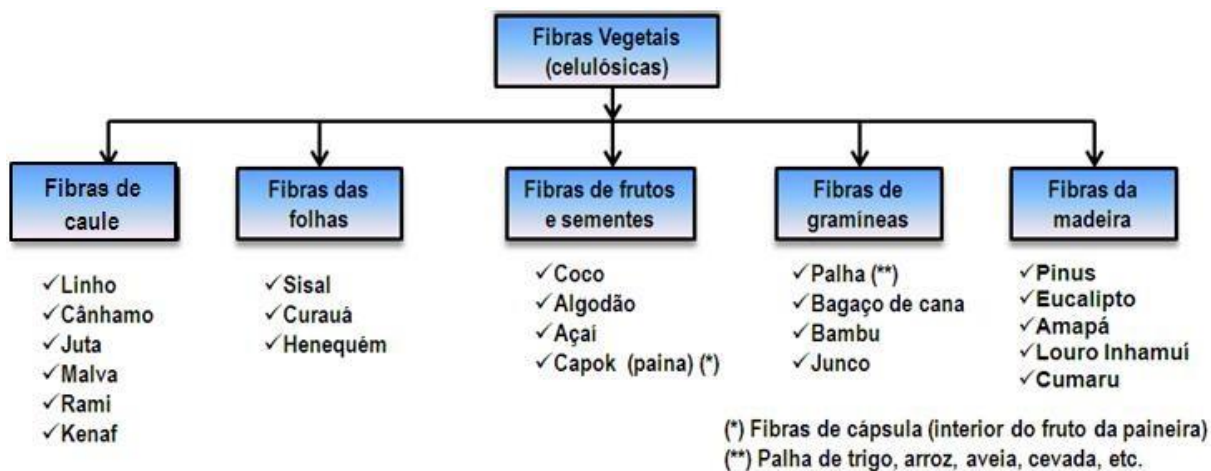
Fibras Vegetais (celulósicas)

Fibras de caule

✓Linho
✓Cânhamo
✓Juta
✓Malva
✓Rami
✓Kenaf

Fibras das folhas

✓Sisal
✓Curauá
✓Henequém

Fibras de frutos e sementes

✓Coco
✓Algodão
✓Açai
✓Capok (paina) (*)

Fibras de gramineas

✓Palha (**)
✓Bagaço de cana
✓Bambu
✓Junco

Fibras da madeira

✓Pinus
✓Eucalipto
✓Amapá
✓Louro Inhamuí
✓Cumaru

(*) Fibras de cápsula (interior do fruto da paineira)
(**) Palha de trigo, arroz, aveia, cevada, etc.